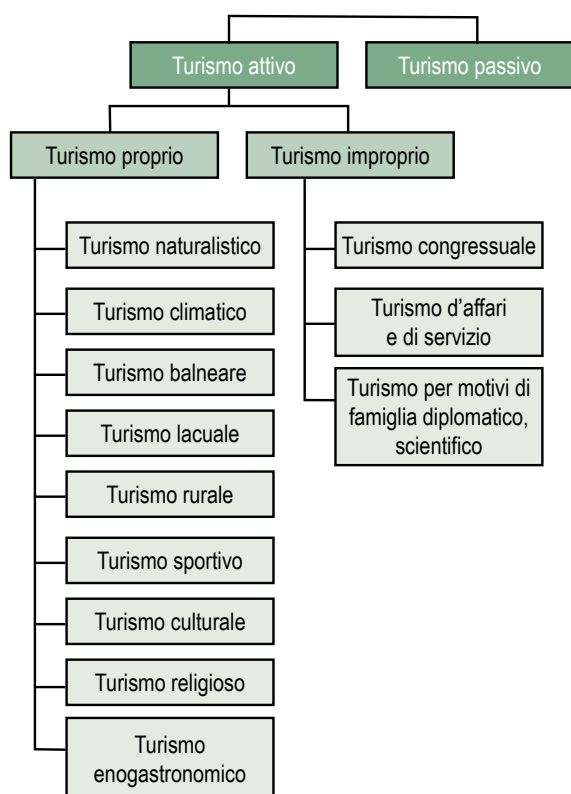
Turismo attivo
Turismo passivo

Turismo proprio
Turismo improprio

Turismo naturalistico
Turismo climatico
Turismo balneare
Turismo lacuale
Turismo rurale
Turismo sportivo
Turismo culturale
Turismo religioso
Turismo enogastronomico

Turismo congressuale
Turismo d’affari e di servizio
Turismo per motivi di famiglia diplomatico, scientifico